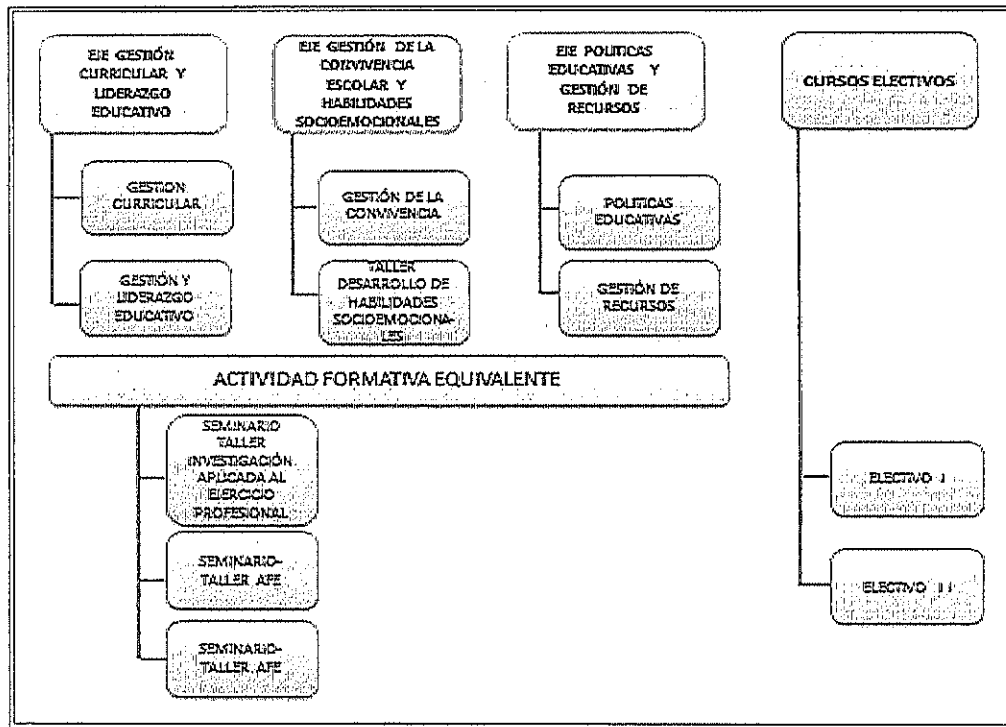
EJE GESTIÓN CURRICULAR Y LIDERAZGO EDUCATIVO

GESTIÓN CURRICULAR

GESTIÓN Y LIDERAZGO EDUCATIVO

EJE GESTIÓN DE LA CONVIVENCIA ESCOLAR Y HABILIDADES SOCIOEMOCIONALES

GESTIÓN DE LA CONVIVENCIA

TALLER DESARROLLO DE HABILIDADES SOCIOEMOCIONALES

EJE POLITICAS EDUCATIVAS Y GESTIÓN DE RECURSOS

POLITICAS EDUCATIVAS

GESTIÓN DE RECURSOS

CURSOS ELECTIVOS

ELECTIVO I

ELECTIVO II

ACTIVIDAD FORMATIVA EQUIVALENTE

SEMINARIO TALLER INVESTIGACIÓN APLICADA AL EJERCICIO PROFESIONAL

SEMINARIO-TALLER AFE

SEMINARIO-TALLER AFE